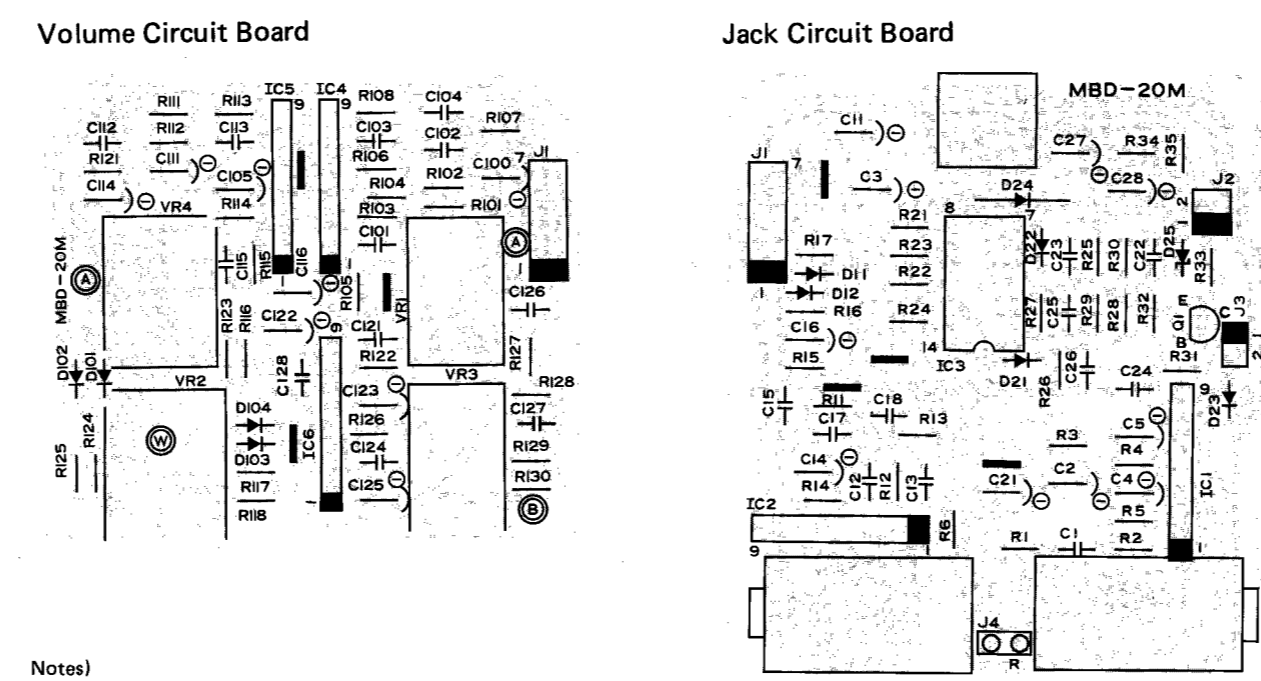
Volume Circuit Board

IC5 IC4 9 9
R111 R113 R108 C104
C112 R112 C113 C103 C102 R107
R121 C111 R106 C100 7 J1
C114 C105 R104 R102
VR4 R114 R103 R101
MBD-20M C101
A C115 R115 C116 A
R105 VR1
R123 R116 C122 9 C126
D102 D101 C121 1
VR2 C128 R122 R127
VR3 R128
R125 R124 D104 C123
W D103 IC6 R126 C127
C124 R129
R117 C125 R130
R118 1 B

Notes)

Jack Circuit Board

MBD-20M
C11 C27 R34 R35
J1 7 C3 C28 J2
D24 2
8 7 1
R21
R17 R23 D22 C23 R25 R30 C22 D25 R33
D11 R22
D12 E
R16 R24 R27 C25 R29 R28 R32 Q1 C J3
C16 B
R15 14 2
IC3 D21 C26 R31
C24
C15 R11 C18 R26 9
C17 R13 D23
R3 C5
C14 R4
R14 C12 R12 C13 C21 C2 C4
R5 IC1
IC2 R6
9 R1 C1 R2 1
J4
R